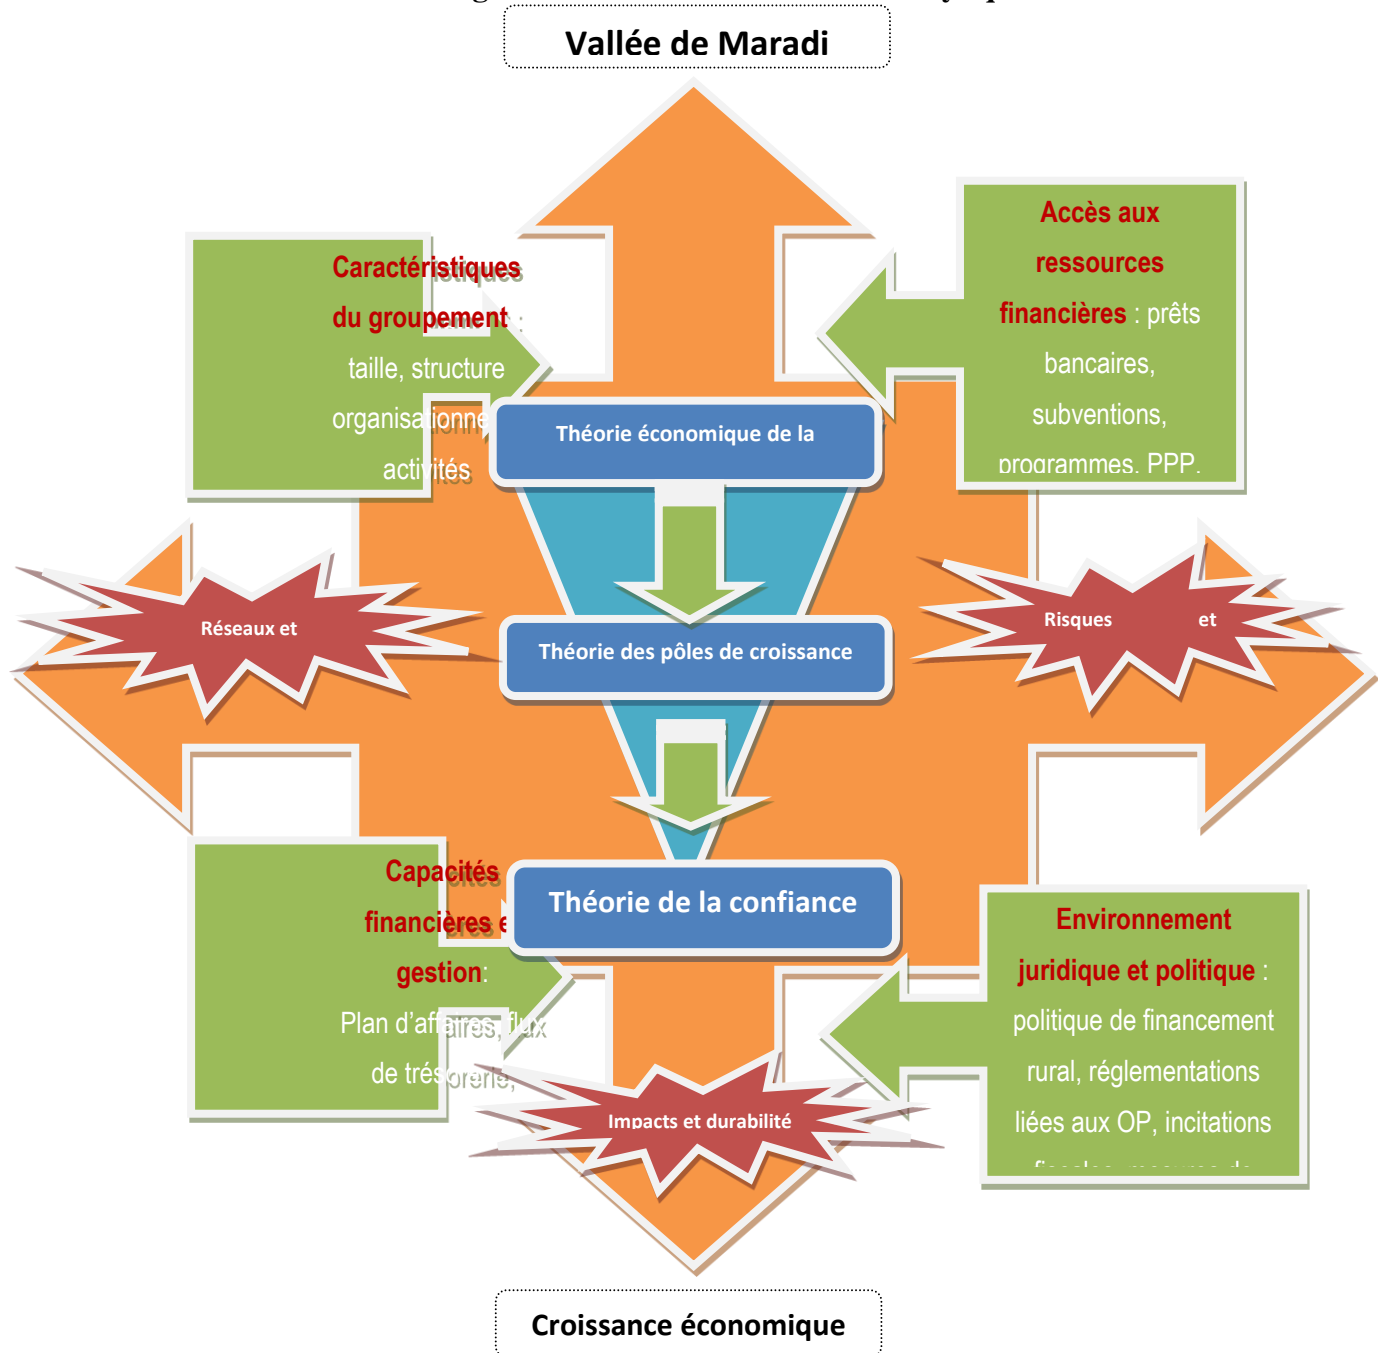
Vallée de Maradi

Caractéristiques du groupement : taille, structure organisa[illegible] acti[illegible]

Accès aux ressources financières : prêts bancaires, subventions, programmes, PPP.

Théorie économique de la

Réseaux et

Théorie des pôles de croissance

Risques et

Capacités financières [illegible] gestion: Plan d'af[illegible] de tré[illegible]

Théorie de la confiance

Environnement juridique et politique : politique de financement rural, réglementations liées aux OP, incitations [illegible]

Impacts et durabilité

Croissance économique